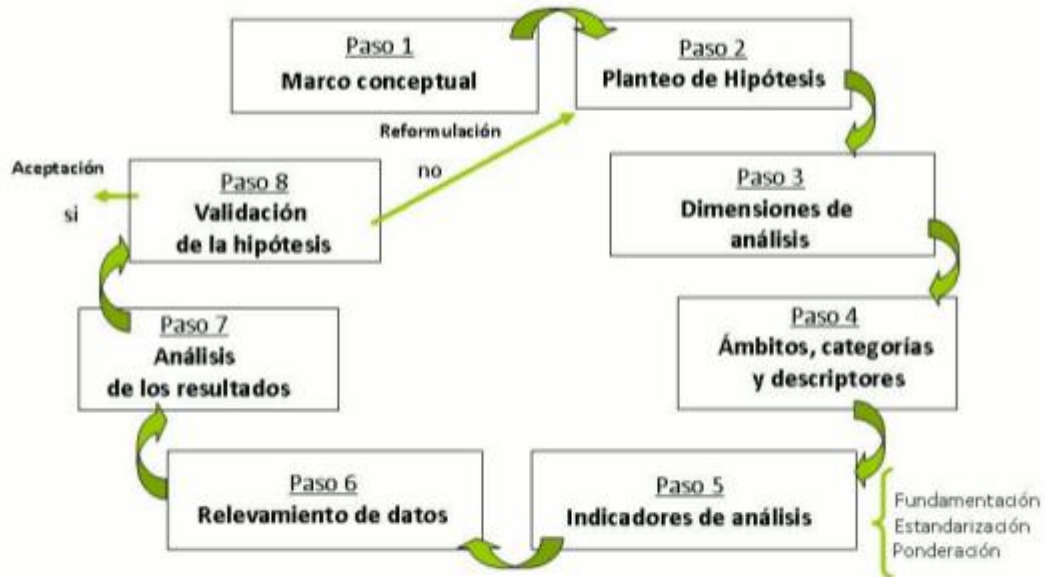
Paso 1
Marco conceptual

Paso 2
Planteo de Hipótesis

Reformulación

no

Aceptación

si

Paso 8
Validación de la hipótesis

Paso 3
Dimensiones de análisis

Paso 4
Ámbitos, categorías y descriptores

Paso 7
Análisis de los resultados

Paso 6
Relevamiento de datos

Paso 5
Indicadores de análisis

Fundamentación
Estandarización
Ponderación